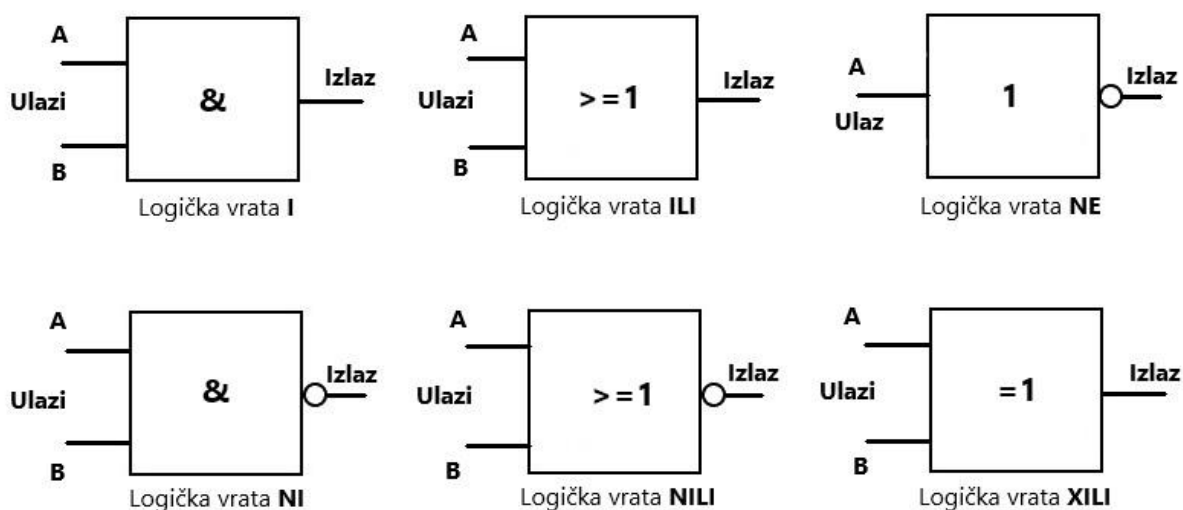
A
Ulazi
B
&
Izlaz
Logička vrata **I**

A
Ulazi
B
> = 1
Izlaz
Logička vrata **ILI**

A
Ulaz
1
Izlaz
Logička vrata **NE**

A
Ulazi
B
&
Izlaz
Logička vrata **NI**

A
Ulazi
B
> = 1
Izlaz
Logička vrata **NILI**

A
Ulazi
B
= 1
Izlaz
Logička vrata **XILI**